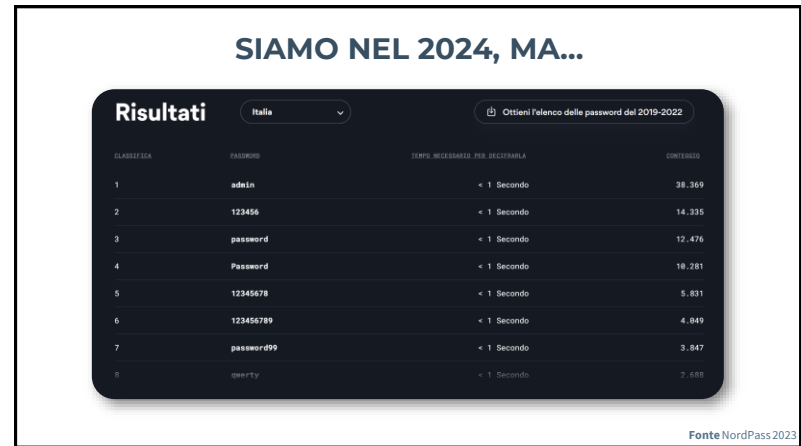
SIAMO NEL 2024, MA...

Risultati Italia Ottieni l'elenco delle password del 2019-2022

| CLASSIFICA | PASSWORD | TEMPO NECESSARIO PER DECIFRARLA | CONTEGGIO |
|---|---|---|---|
| 1 | admin | < 1 Secondo | 38.369 |
| 2 | 123456 | < 1 Secondo | 14.335 |
| 3 | password | < 1 Secondo | 12.476 |
| 4 | Password | < 1 Secondo | 10.281 |
| 5 | 12345678 | < 1 Secondo | 5.831 |
| 6 | 123456789 | < 1 Secondo | 4.049 |
| 7 | password99 | < 1 Secondo | 3.847 |
| 8 | qwerty | < 1 Secondo | 2.688 |

Fonte NordPass 2023